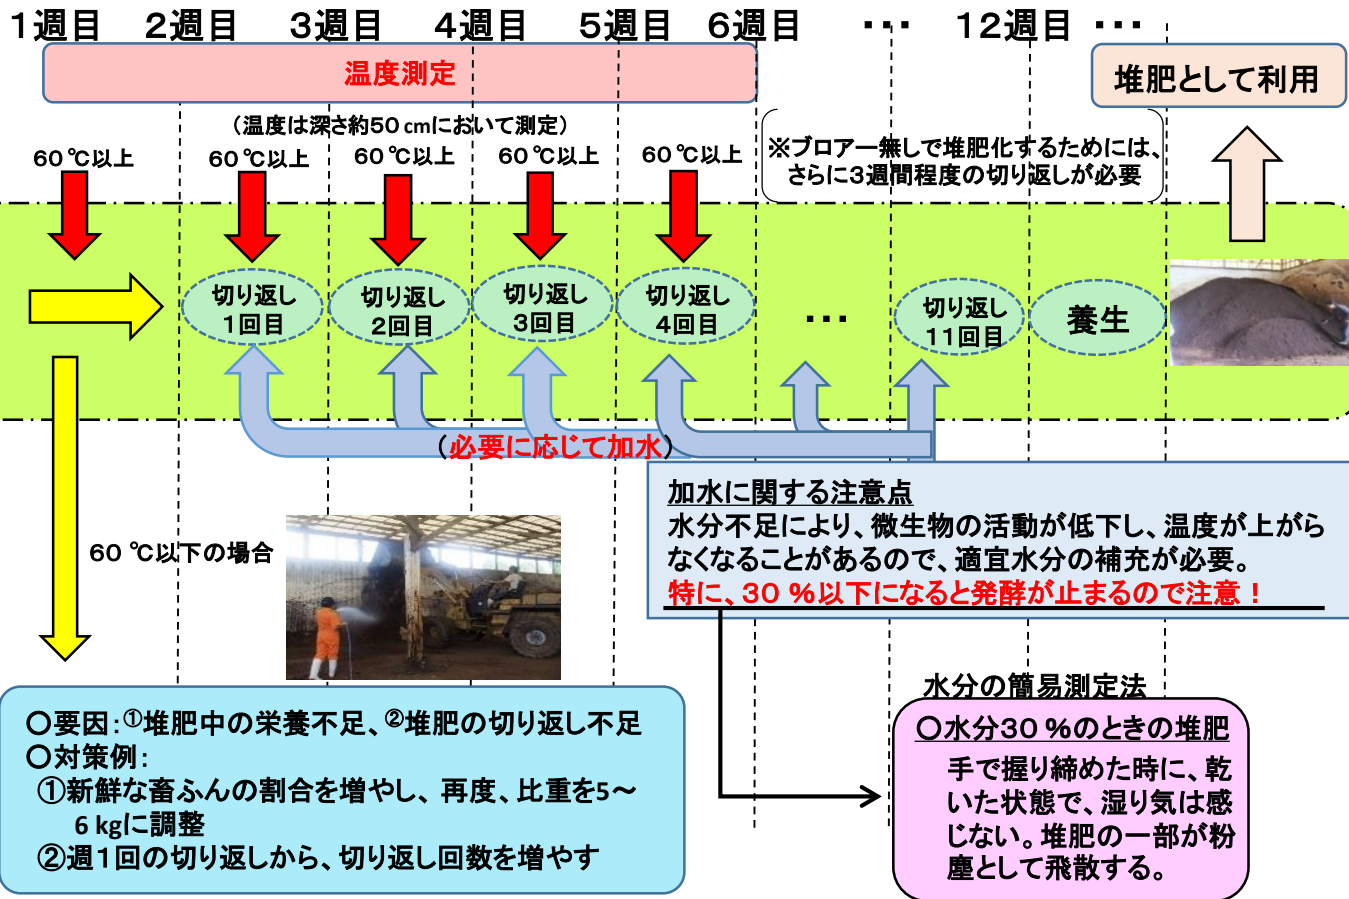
1週目　2週目　3週目　4週目　5週目　6週目　…　12週目　…

温度測定

堆肥として利用

（温度は深さ約50 cmにおいて測定）

60 ℃以上　60 ℃以上　60 ℃以上　60 ℃以上　60 ℃以上

※ブロアー無しで堆肥化するためには、さらに3週間程度の切り返しが必要

切り返し 1回目　切り返し 2回目　切り返し 3回目　切り返し 4回目　…　切り返し 11回目　養生

（必要に応じて加水）

加水に関する注意点
水分不足により、微生物の活動が低下し、温度が上がらなくなることがあるので、適宜水分の補充が必要。
特に、30 ％以下になると発酵が止まるので注意！

60 ℃以下の場合

水分の簡易測定法

〇水分30 ％のときの堆肥
手で握り締めた時に、乾いた状態で、湿り気は感じない。堆肥の一部が粉塵として飛散する。

〇要因：①堆肥中の栄養不足、②堆肥の切り返し不足
〇対策例：
①新鮮な畜ふんの割合を増やし、再度、比重を5～6 kgに調整
②週1回の切り返しから、切り返し回数を増やす